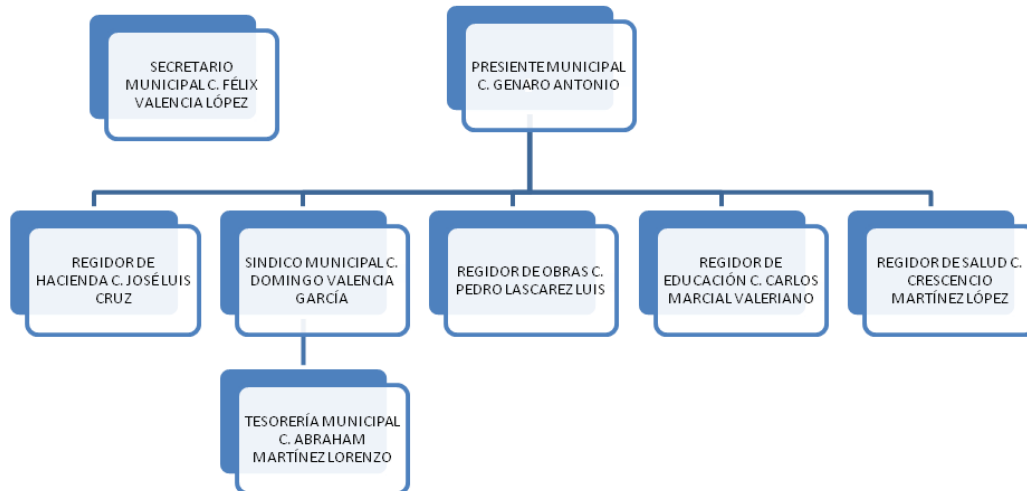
SECRETARIO MUNICIPAL C. FÉLIX VALENCIA LÓPEZ

PRESIENTE MUNICIPAL C. GENARO ANTONIO

REGIDOR DE HACIENDA C. JOSÉ LUIS CRUZ

SINDICO MUNICIPAL C. DOMINGO VALENCIA GARCÍA

REGIDOR DE OBRAS C. PEDRO LASCAREZ LUIS

REGIDOR DE EDUCACIÓN C. CARLOS MARCIAL VALERIANO

REGIDOR DE SALUD C. CRESCENCIO MARTÍNEZ LÓPEZ

TESORERÍA MUNICIPAL C. ABRAHAM MARTÍNEZ LORENZO